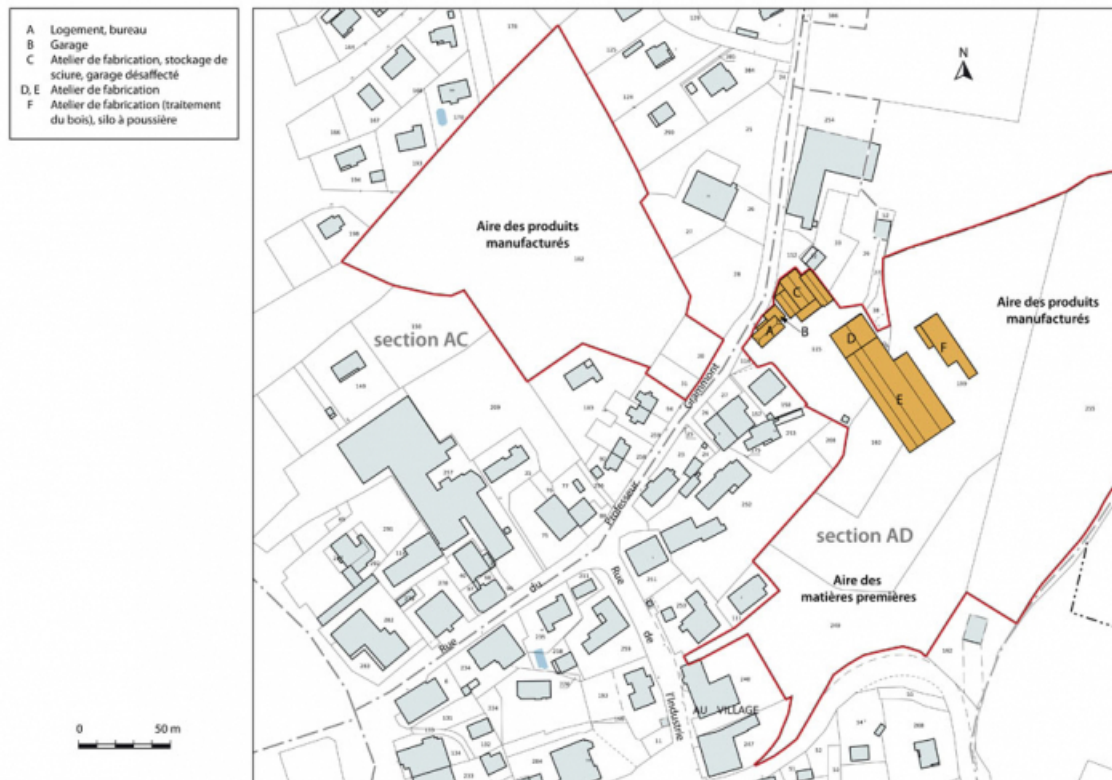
A Logement, bureau
B Garage
C Atelier de fabrication, stockage de sciure, garage désaffecté
D, E Atelier de fabrication
F Atelier de fabrication (traitement du bois), silo à poussière

N

Aire des produits manufacturés

section AC

Aire des produits manufacturés

A
B
C
D
E
F

Grammont

section AD

Professeur

Rue du

Rue de l'Industrie

Aire des matières premières

AU VILLAGE

0 50 m